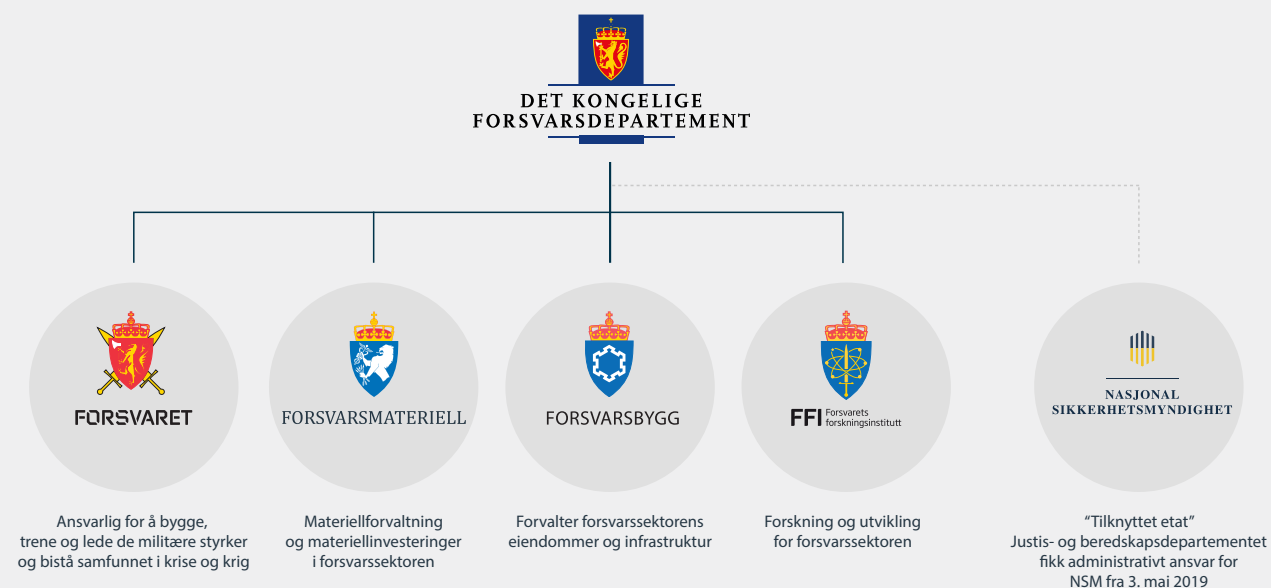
DET KONGELIGE
FORSVARSDEPARTEMENT

FORSVARET

FORSVARSMATERIELL

FORSVARSBYGG

FFI Forsvarets forskningsinstitutt

NASJONAL SIKKERHETSMYNDIGHET

Ansvarlig for å bygge, trene og lede de militære styrker og bistå samfunnet i krise og krig

Materiellforvaltning og materiellinvesteringer i forsvarssektoren

Forvalter forsvarssektorens eiendommer og infrastruktur

Forskning og utvikling for forsvarssektoren

“Tilknyttet etat” Justis- og beredskapsdepartementet fikk administrativt ansvar for NSM fra 3. mai 2019